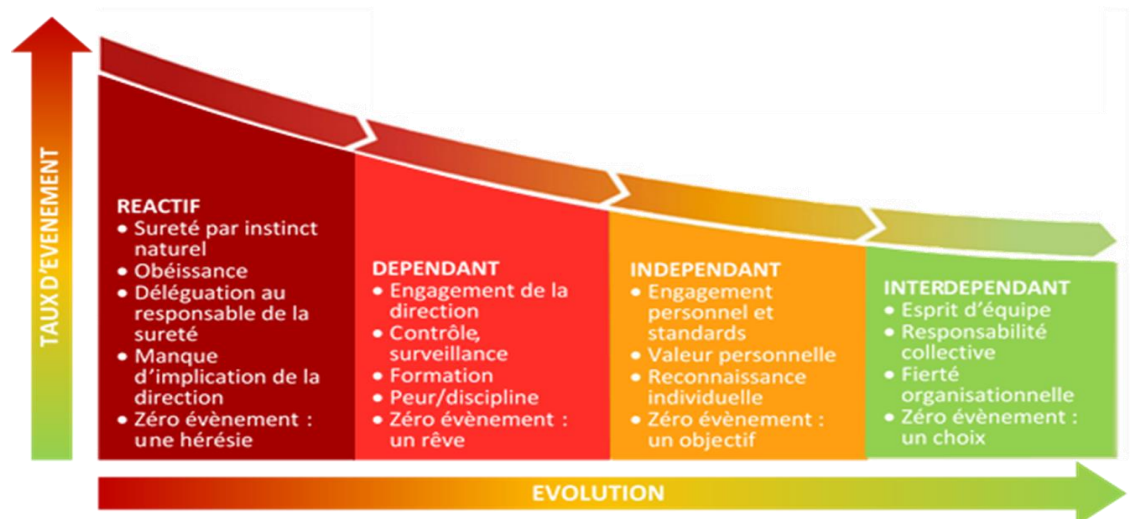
TAUX D'EVENEMENT

REACTIF
• Sureté par instinct naturel
• Obéissance
• Déléguation au responsable de la sureté
• Manque d'implication de la direction
• Zéro évènement : une hérésie

DEPENDANT
• Engagement de la direction
• Contrôle, surveillance
• Formation
• Peur/discipline
• Zéro évènement : un rêve

INDEPENDANT
• Engagement personnel et standards
• Valeur personnelle
• Reconnaissance individuelle
• Zéro évènement : un objectif

INTERDEPENDANT
• Esprit d'équipe
• Responsabilité collective
• Fierté organisationnelle
• Zéro évènement : un choix

EVOLUTION